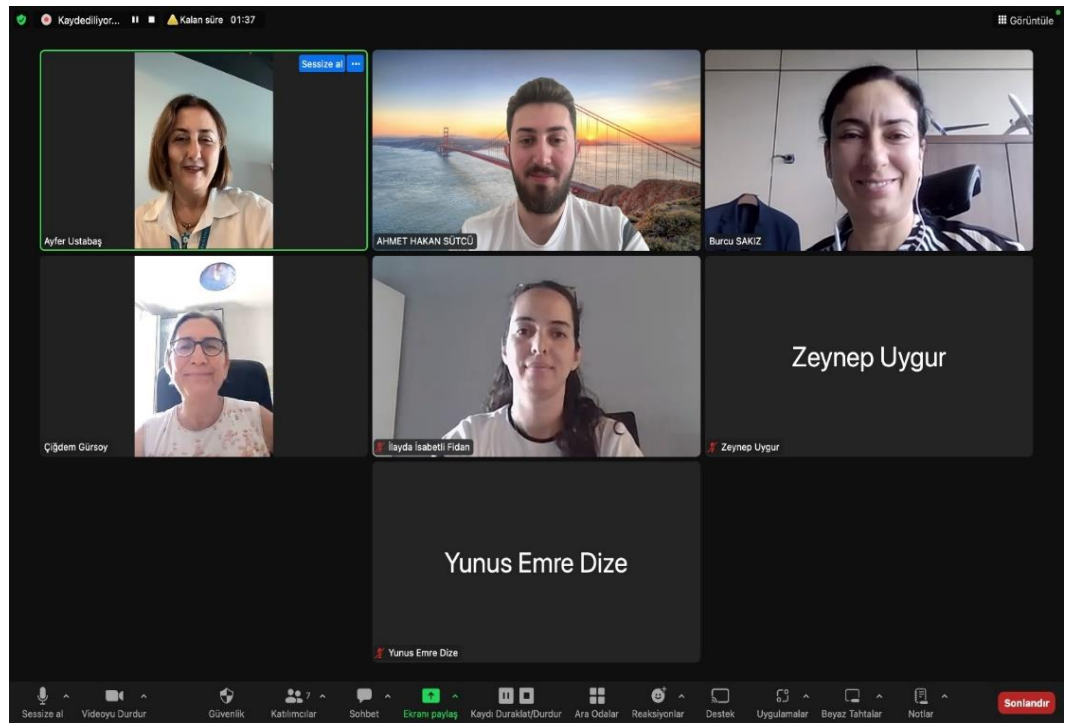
Kaydediliyor... Kalan süre 01:37

Görüntüle

Sessize al

Ayfer Ustabaş

AHMET HAKAN SÜTCÜ

Burcu SAKIZ

Çiğdem Gürsoy

İlayda İsabetli Fidan

Zeynep Uygur

Zeynep Uygur

Yunus Emre Dize

Yunus Emre Dize

Sessize al | Videoyu Durdur | Güvenlik | Katılımcılar 7 | Sohbet | Ekranı paylaş | Kaydı Duraklat/Durdur | Ara Odalar | Reaksiyonlar | Destek | Uygulamalar | Beyaz Tahtalar | Notlar | Sonlandır